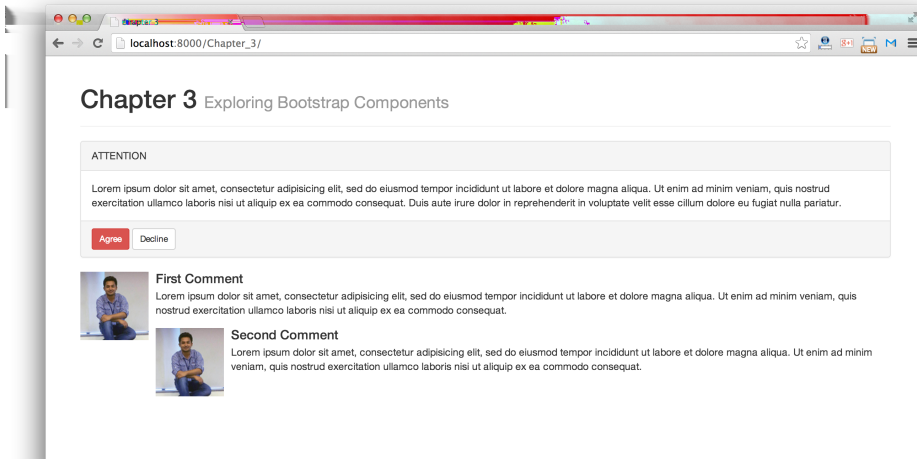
localhost:8000/Chapter_3/

Chapter 3 Exploring Bootstrap Components

ATTENTION

Lorem ipsum dolor sit amet, consectetur adipisicing elit, sed do eiusmod tempor incididunt ut labore et dolore magna aliqua. Ut enim ad minim veniam, quis nostrud exercitation ullamco laboris nisi ut aliquip ex ea commodo consequat. Duis aute irure dolor in reprehenderit in voluptate velit esse cillum dolore eu fugiat nulla pariatur.

Agree Decline

First Comment

Lorem ipsum dolor sit amet, consectetur adipisicing elit, sed do eiusmod tempor incididunt ut labore et dolore magna aliqua. Ut enim ad minim veniam, quis nostrud exercitation ullamco laboris nisi ut aliquip ex ea commodo consequat.

Second Comment

Lorem ipsum dolor sit amet, consectetur adipisicing elit, sed do eiusmod tempor incididunt ut labore et dolore magna aliqua. Ut enim ad minim veniam, quis nostrud exercitation ullamco laboris nisi ut aliquip ex ea commodo consequat.